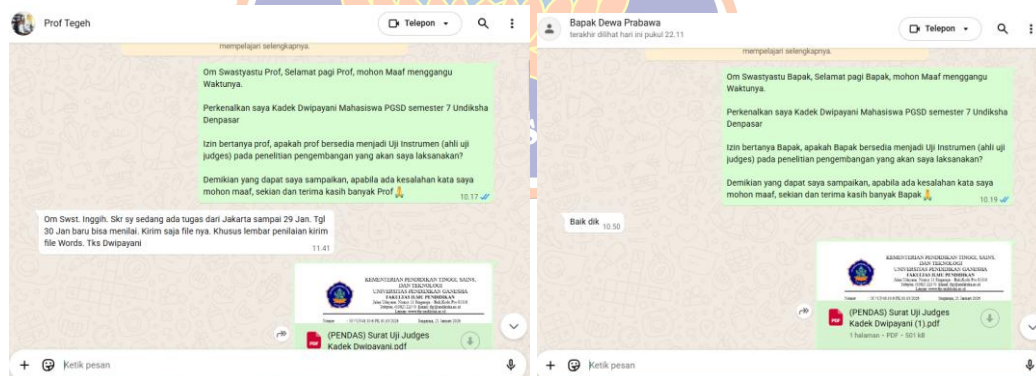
Prof Tegeh

Telepon

mempelajari selengkapnya.

Om Swastyastu Prof, Selamat pagi Prof, mohon Maaf menggangu Waktunya.

Perkenalkan saya Kadek Dwipayani Mahasiswa PGSD semester 7 Undiksha Denpasar

Izin bertanya prof, apakah prof bersedia menjadi Uji Instrumen (ahli uji judges) pada penelitian pengembangan yang akan saya laksanakan?

Demikian yang dapat saya sampaikan, apabila ada kesalahan kata saya mohon maaf, sekian dan terima kasih banyak Prof 🙏 10.17

Om Swst. Inggih. Skr sy sedang ada tugas dari Jakarta sampai 29 Jan. Tgl 30 Jan baru bisa menilai. Kirim saja file nya. Khusus lembar penilaian kirim file Words. Tks Dwipayani 11.41

KEMENTERIAN PENDIDIKAN TINGGI, SAINS, DAN TEKNOLOGI
UNIVERSITAS PENDIDIKAN GANESHA
FAKULTAS ILMU PENDIDIKAN

(PENDAS) Surat Uji Judges Kadek Dwipayani.pdf

Ketik pesan

Bapak Dewa Prabawa
terakhir dilihat hari ini pukul 22.11

Telepon

mempelajari selengkapnya.

Om Swastyastu Bapak, Selamat pagi Bapak, mohon Maaf menggangu Waktunya.

Perkenalkan saya Kadek Dwipayani Mahasiswa PGSD semester 7 Undiksha Denpasar

Izin bertanya Bapak, apakah Bapak bersedia menjadi Uji Instrumen (ahli uji judges) pada penelitian pengembangan yang akan saya laksanakan?

Demikian yang dapat saya sampaikan, apabila ada kesalahan kata saya mohon maaf, sekian dan terima kasih banyak Bapak 🙏 10.19

Baik dik 10.50

KEMENTERIAN PENDIDIKAN TINGGI, SAINS, DAN TEKNOLOGI
UNIVERSITAS PENDIDIKAN GANESHA
FAKULTAS ILMU PENDIDIKAN

(PENDAS) Surat Uji Judges Kadek Dwipayani (1).pdf
1 halaman • PDF • 501 kB

Ketik pesan